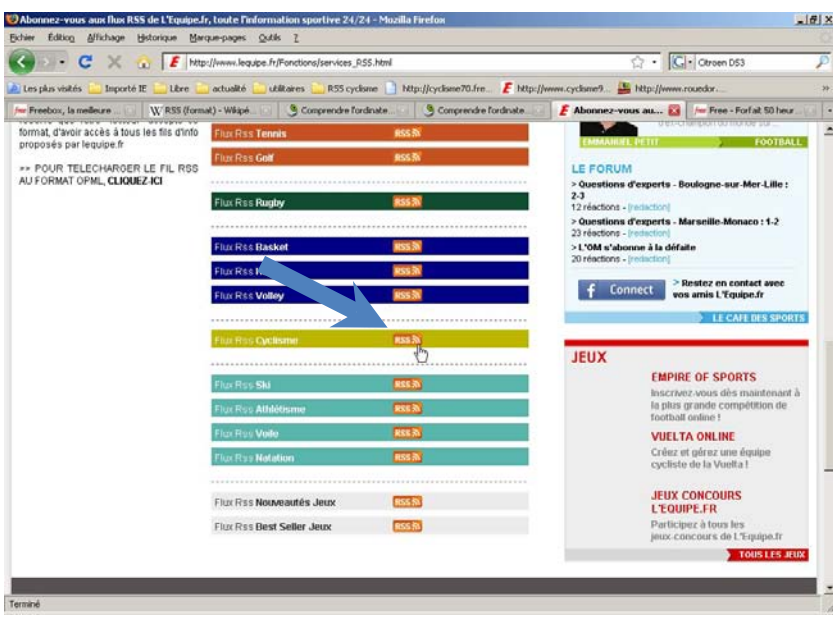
Abonnez-vous aux flux RSS de L'Equipe.fr, toute l'information sportive 24/24 - Mozilla Firefox

Fichier Édition Affichage Historique Marque-pages Outils ?

http://www.lequipe.fr/Fonctions/services_RSS.html

Citroen DS3

Les plus visités Importé IE Libre actualité utilitaires RSS cyclisme http://cyclisme70.fre... http://www.cyclisme9... http://www.rouedor...

Freebox, la meilleure ... RSS (format) - Wikipé... Comprendre l'ordinate... Comprendre l'ordinate... Abonnez-vous au... Free - Forfait 50 heur...

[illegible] format, d'avoir accès à tous les fils d'info proposés par lequipe.fr

» POUR TELECHARGER LE FIL RSS AU FORMAT OPML, CLIQUEZ-ICI

Flux Rss Tennis RSS
Flux Rss Golf RSS

Flux Rss Rugby RSS

Flux Rss Basket RSS
Flux Rss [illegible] RSS
Flux Rss Volley RSS

Flux Rss Cyclisme RSS

Flux Rss Ski RSS
Flux Rss Athlétisme RSS
Flux Rss Voile RSS
Flux Rss Natation RSS

Flux Rss Nouveautés Jeux RSS
Flux Rss Best Seller Jeux RSS

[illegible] champion du monde sur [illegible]
EMMANUEL PETIT FOOTBALL

LE FORUM
> Questions d'experts - Boulogne-sur-Mer-Lille : 2-3
12 réactions - [redaction]
> Questions d'experts - Marseille-Monaco : 1-2
23 réactions - [redaction]
> L'OM s'abonne à la défaite
20 réactions - [redaction]

Connect
> Restez en contact avec vos amis L'Equipe.fr

LE CAFE DES SPORTS

JEUX
EMPIRE OF SPORTS
Inscrivez-vous dès maintenant à la plus grande compétition de football online !
VUELTA ONLINE
Créez et gérez une équipe cycliste de la Vuelta !
JEUX CONCOURS L'EQUIPE.FR
Participez à tous les jeux-concours de L'Equipe.fr
TOUS LES JEUX

Terminé